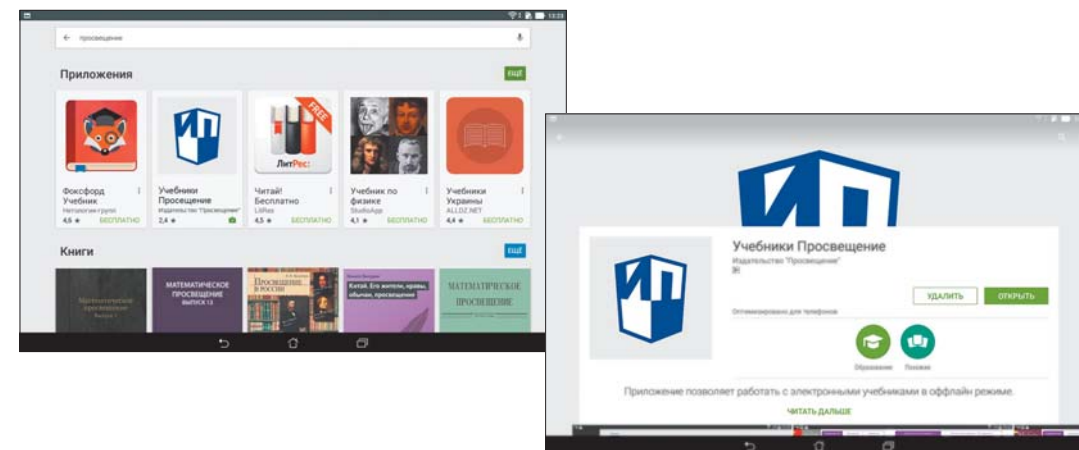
просвещение

Приложения

ЕЩЁ

FREE

ЛитРес

Фоксфорд Учебник
Нетологии-групп
4,6 ★ БЕСПЛАТНО

Учебники Просвещение
Издательство "Просвещение"
2,4 ★

Читай! Бесплатно
LitRes
4,5 ★ БЕСПЛАТНО

Учебник по физике
StudioApp
4,1 ★ БЕСПЛАТНО

Учебники Украины
ALLDZ.NET
4,4 ★ БЕСПЛАТНО

Книги

ЕЩЁ

МАТЕМАТИЧЕСКОЕ ПРОСВЕЩЕНИЕ ВЫПУСК 13

Просвещение в России

Китай. Его жители, нравы, обычаи, просвещение

МАТЕМАТИЧЕСКОЕ ПРОСВЕЩЕНИЕ

Учебники Просвещение
Издательство "Просвещение"

УДАЛИТЬ

ОТКРЫТЬ

Оптимизировано для телефонов

Образование

Похожие

Приложение позволяет работать с электронными учебниками в оффлайн режиме.

ЧИТАТЬ ДАЛЬШЕ